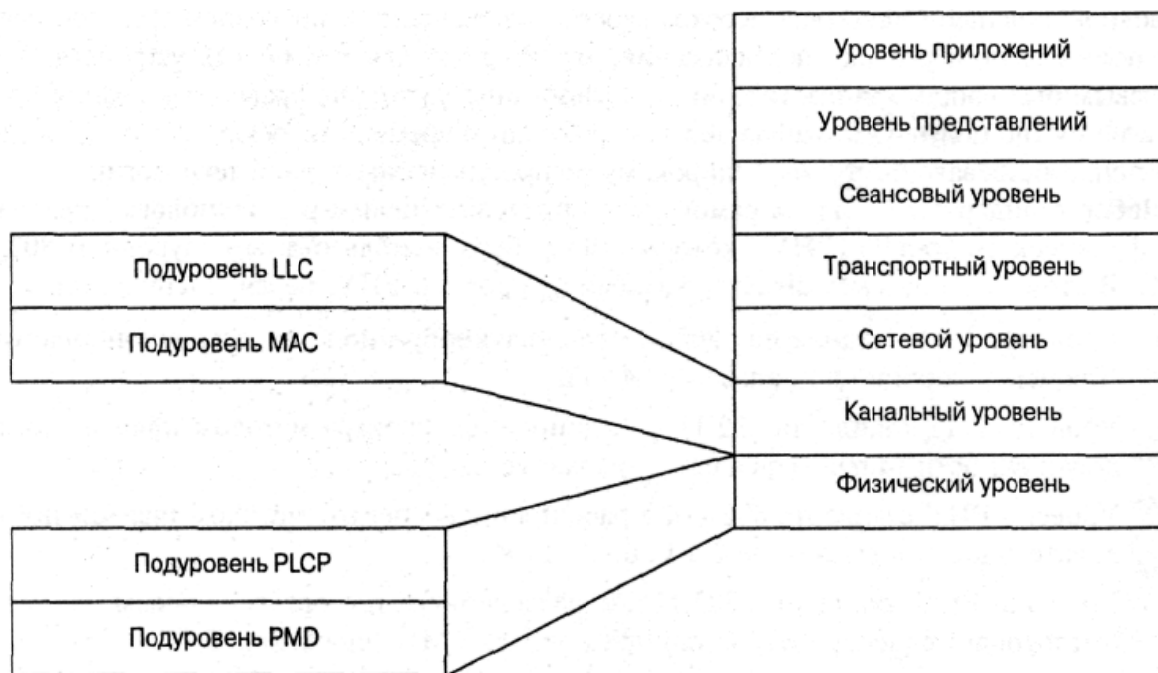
Уровень приложений

Уровень представлений

Сеансовый уровень

Транспортный уровень

Сетевой уровень

Канальный уровень

Физический уровень

Подуровень LLC

Подуровень MAC

Подуровень PLCP

Подуровень PMD